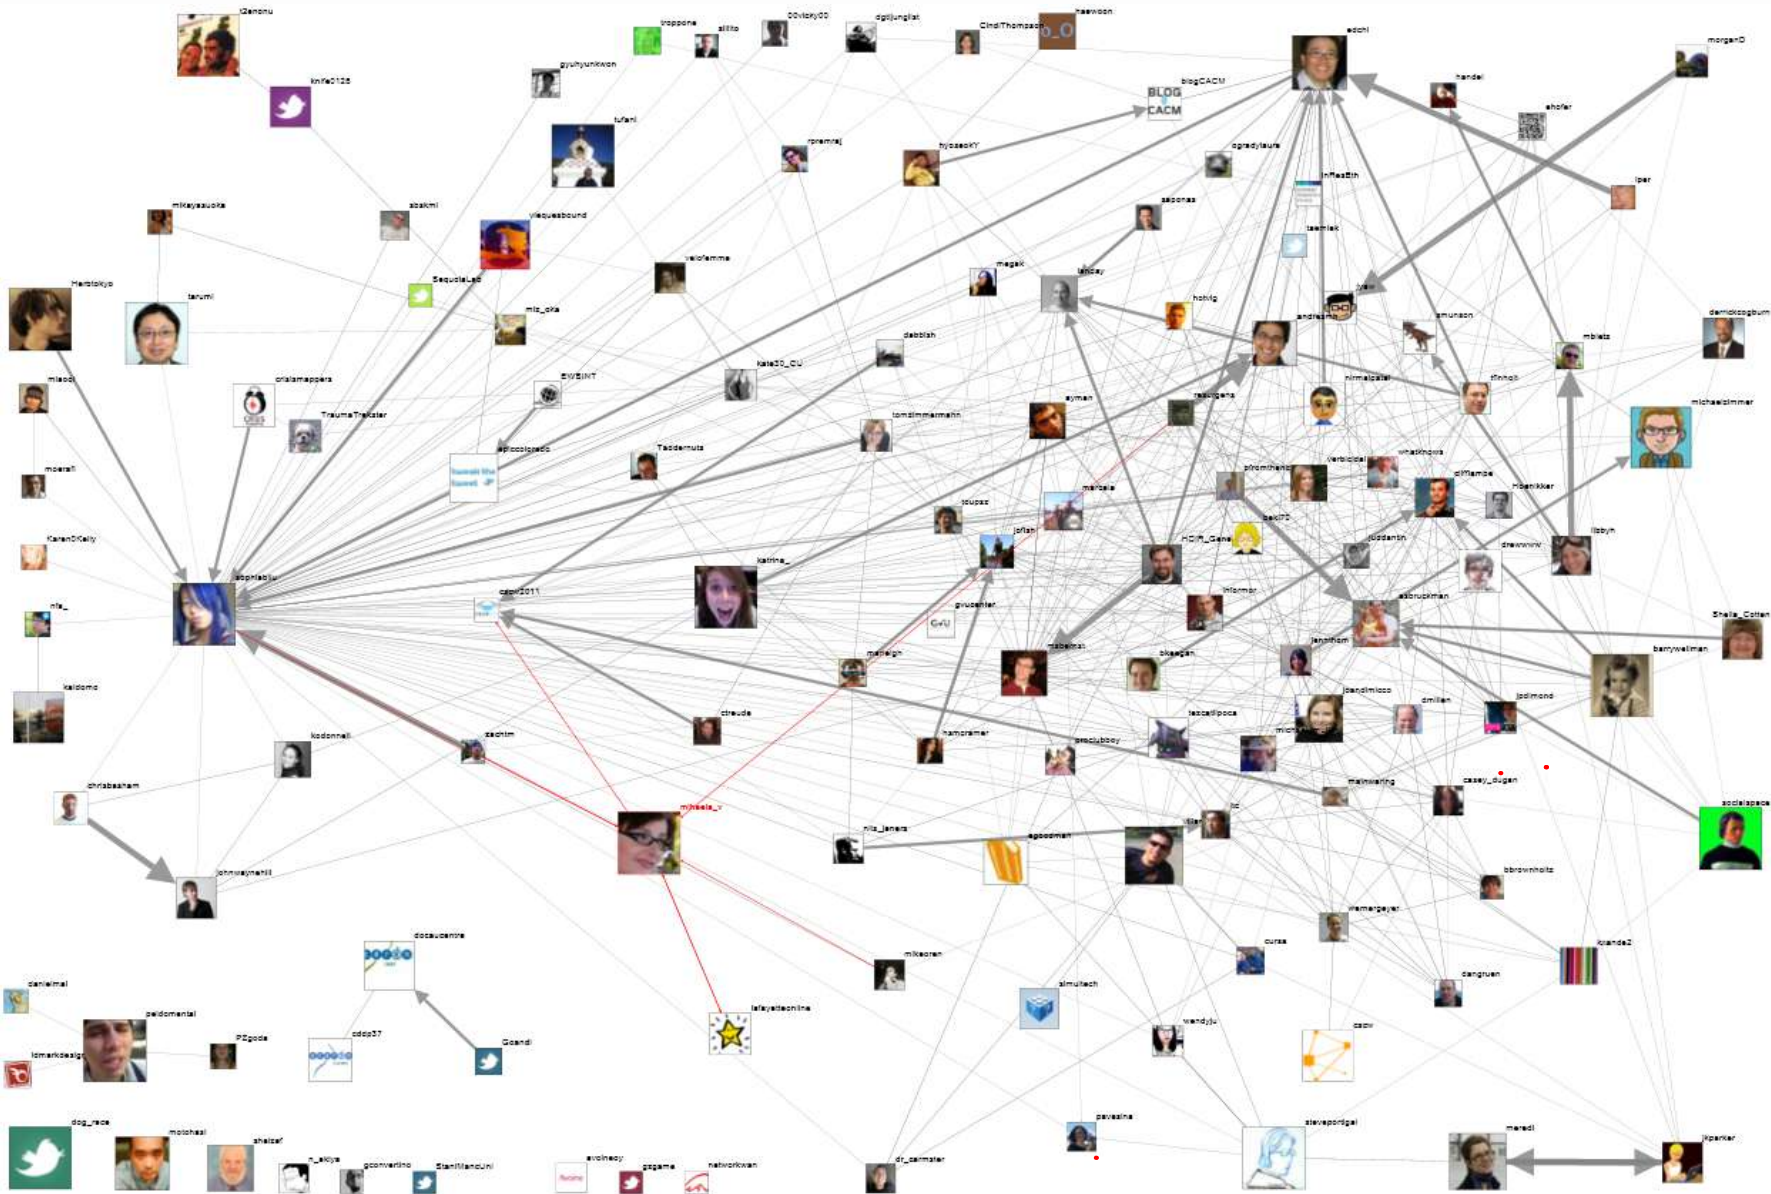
t2enonu
knife0126
gyuhyunkwon
troppone
allito
00vicky00
dgdjunglist
CindiThompson
haewoon
edchi
morganD
BLOG CACM
blogCACM
handel
tufani
rpremraj
hyosookY
ogradylaura
ahofer
lper
mikayasuoka
abakmi
vlequesbound
inRealBth
saponas
tasmiak
velofemme
megak
landay
hotvig
andresm
ysw
amunson
derricksogburn
Herbtokyo
tarumi
SequoiaLab
mb_oka
mbietz
misodi
orialamappers
EWBINT
kate30_CU
debbish
nirmalpatel
tfinholt
michaelzimmer
TraumaTrekster
tomzimmermann
ayman
rssrogers
moersfi
hawaii the tweet
episcolorado
Taddernuts
whatknows
verbicidal
pfromhertz
clifflampe
hbenikker
KarenOKelly
marcela
laksi75
HCIR_Gene
juddantin
drewwww
libbyh
sophiabiu
katrina_
jofish
cscw2011
informor
asbruckman
nls_
gvucenter
Sheila_Cotten
marleigh
mbernst
bkeegan
jennthom
barrywellman
kaldoma
ctreude
dandimicco
dmillen
jpdimond
tezcatlipoca
hamcramer
zachim
kodonnell
proclubboy
mick
mainwaring
casey_dugan
chrisbasham
mihaela_v
rc
tlian
socialspace
nils_jenera
egoodman
johnwaynehill
bbrownholtz
wemergeyer
docsuccentre
mikeoren
cursa
danielmai
samulvtech
dangruen
kiande2
paldomental
PEgode
cddp37
Goandi
lafayetteonline
wendyju
cscw
lomarkdealgn
pavesina
stevepoltgal
meredi
jkparker
dog_rada
motohsai
shelcef
n_akiya
gconvertino
StanMancuini
svolnecy
gzgame
networkwan
dr_carmster